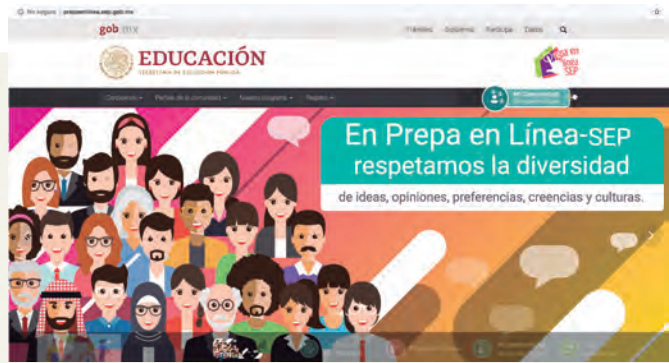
No seguro | prepaenlinea.sep.gob.mx

gob mx

Trámites Gobierno Participa Datos

EDUCACIÓN
SECRETARÍA DE EDUCACIÓN PÚBLICA

Prepa en línea SEP

Conócenos Portales de la comunidad Nuestro programa Registro

Mi Comunidad

En Prepa en Línea-SEP respetamos la diversidad
de ideas, opiniones, preferencias, creencias y culturas.